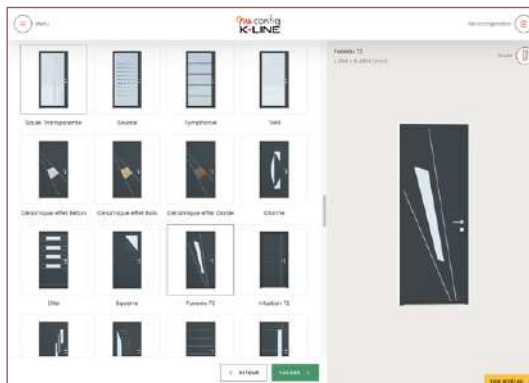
Menu

Ma config
K-LINE

Mes configurations

Fuseau TS
L 1000 x H 2200 (mm)

Dehors

Baule Transparente
Sawada
Symphonie
Veld

Céramique effet Béton
Céramique effet Bois
Céramique effet Oxyde
Ellipse

Elite
Equerre
Fuseau TS
Intuition TS

< RETOUR
VALIDER >

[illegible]